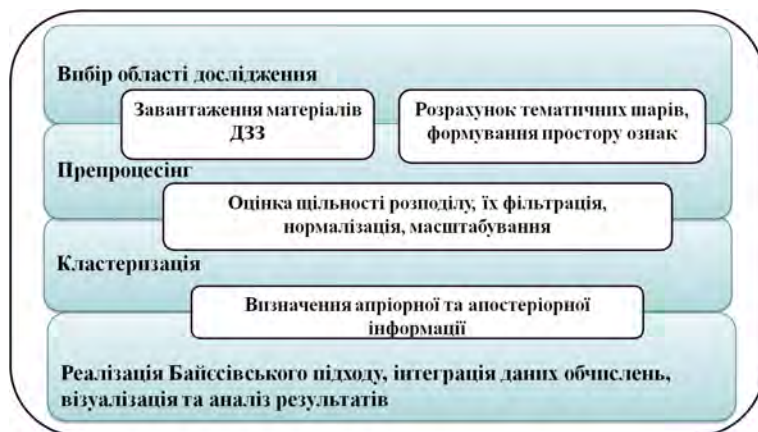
Вибір області дослідження

Завантаження матеріалів ДЗЗ

Розрахунок тематичних шарів, формування простору ознак

Препроцесінг

Оцінка щільності розподілу, їх фільтрація, нормалізація, масштабування

Кластеризація

Визначення апріорної та апостеріорної інформації

Реалізація Байєсівського підходу, інтеграція даних обчислень, візуалізація та аналіз результатів